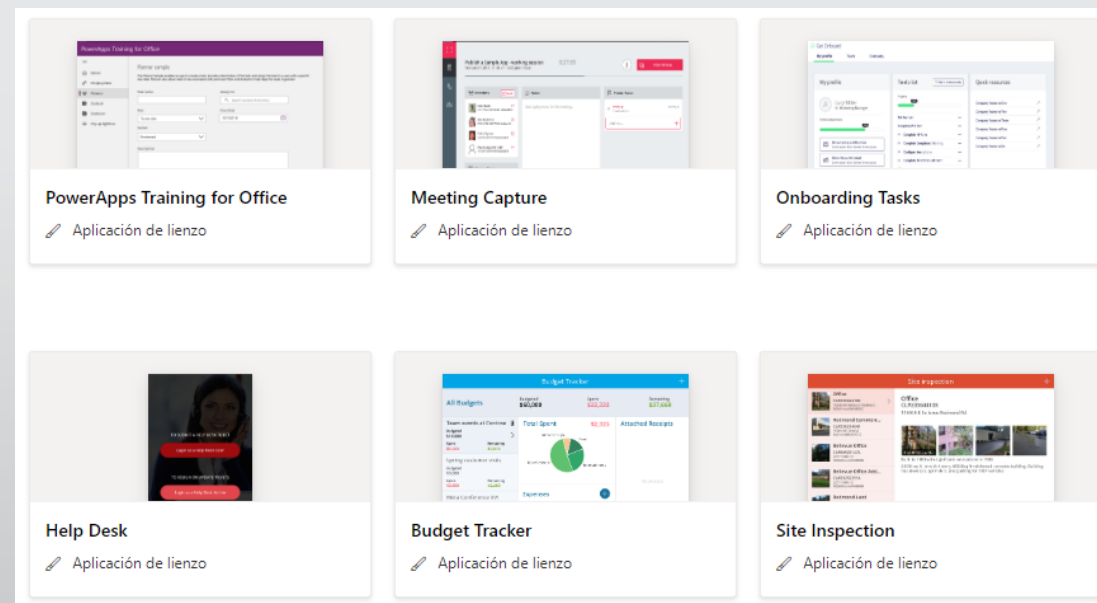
PowerApps Training for Office

PowerApps Training for Office
Aplicación de lienzo

Meeting Capture
Aplicación de lienzo

Onboarding Tasks
Aplicación de lienzo

Help Desk
Aplicación de lienzo

Budget Tracker

All Budgets

Total Spent

Attached Receipts

Expenses

Budget Tracker
Aplicación de lienzo

Site Inspection

Site Inspection
Aplicación de lienzo